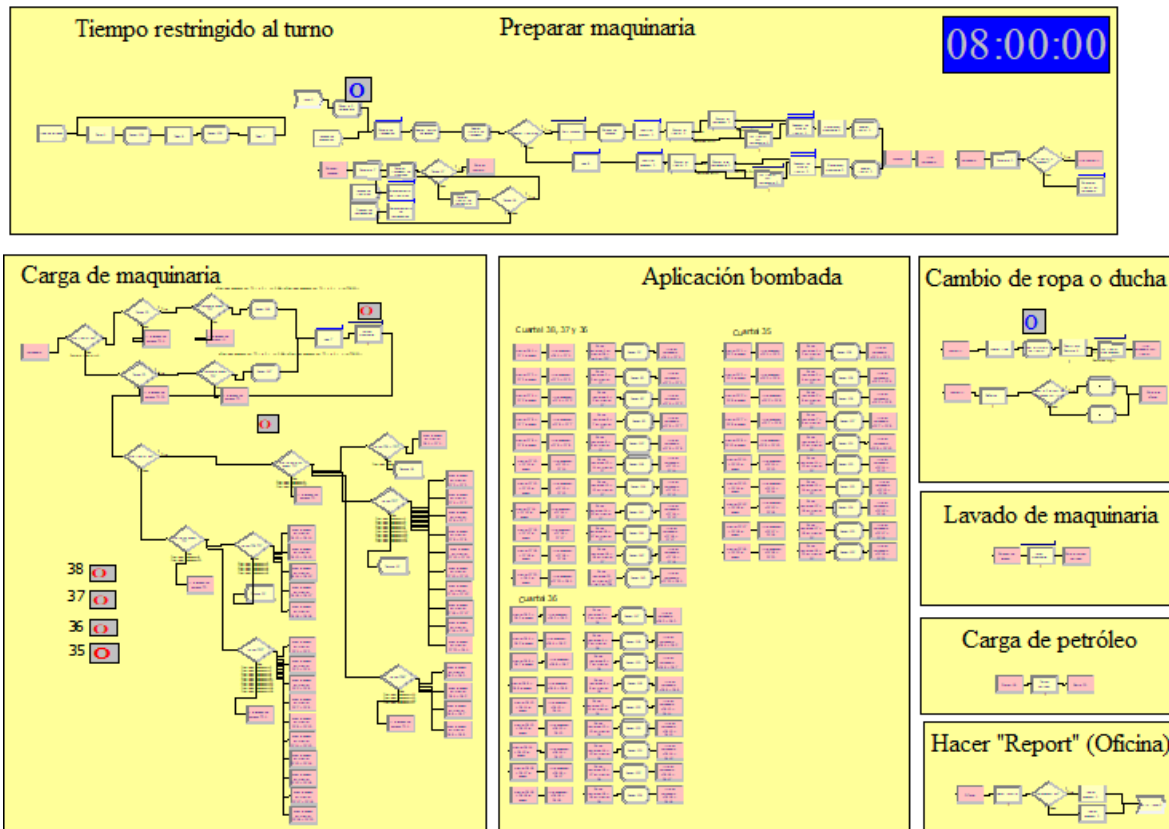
Tiempo restringido al turno

Preparar maquinaria

08:00:00

0

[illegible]

Carga de maquinaria

0

0

38 0

37 0

36 0

35 0

Aplicación bombada

Cuartel 38, 37 y 36

Cuartel 35

Cuartel 36

Cambio de ropa o ducha

0

Lavado de maquinaria

Carga de petróleo

Hacer "Report" (Oficina)